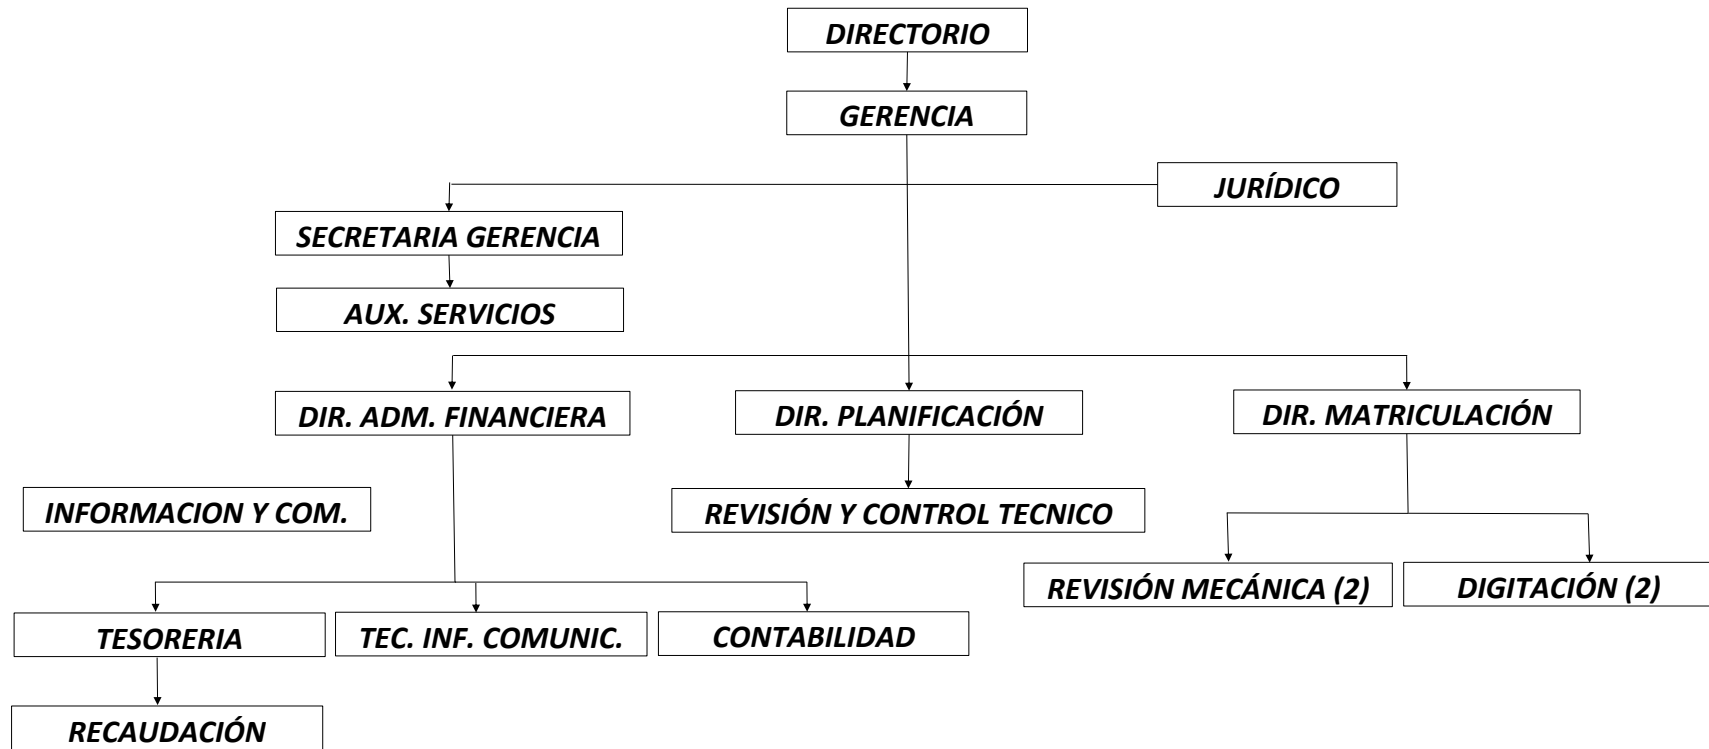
DIRECTORIO

GERENCIA

JURÍDICO

SECRETARIA GERENCIA

AUX. SERVICIOS

DIR. ADM. FINANCIERA

DIR. PLANIFICACIÓN

DIR. MATRICULACIÓN

INFORMACION Y COM.

REVISIÓN Y CONTROL TECNICO

REVISIÓN MECÁNICA (2)

DIGITACIÓN (2)

TESORERIA

TEC. INF. COMUNIC.

CONTABILIDAD

RECAUDACIÓN